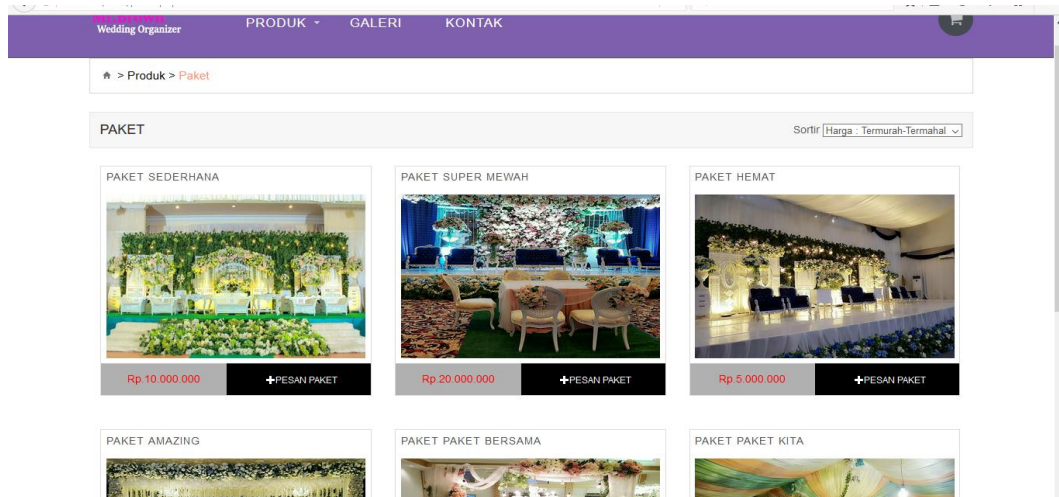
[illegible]
Wedding Organizer

PRODUK ▾ GALERI KONTAK

> Produk > Paket

PAKET

Sortir Harga : Termurah-Termahal

PAKET SEDERHANA

Rp.10.000.000

+PESAN PAKET

PAKET SUPER MEWAH

Rp.20.000.000

+PESAN PAKET

PAKET HEMAT

Rp.5.000.000

+PESAN PAKET

PAKET AMAZING

PAKET PAKET BERSAMA

PAKET PAKET KITA